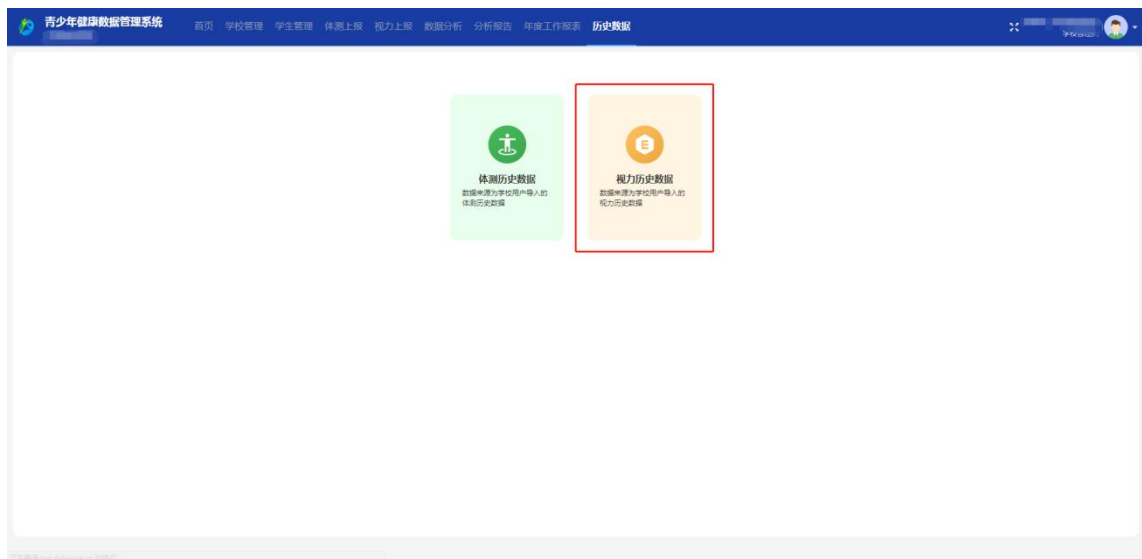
青少年健康数据管理系统

首页 学校管理 学生管理 体测上报 视力上报 数据分析 分析报告 年度工作报表 历史数据

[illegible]

体测历史数据
数据来源为学校用户导入的体测历史数据

视力历史数据
数据来源为学校用户导入的视力历史数据